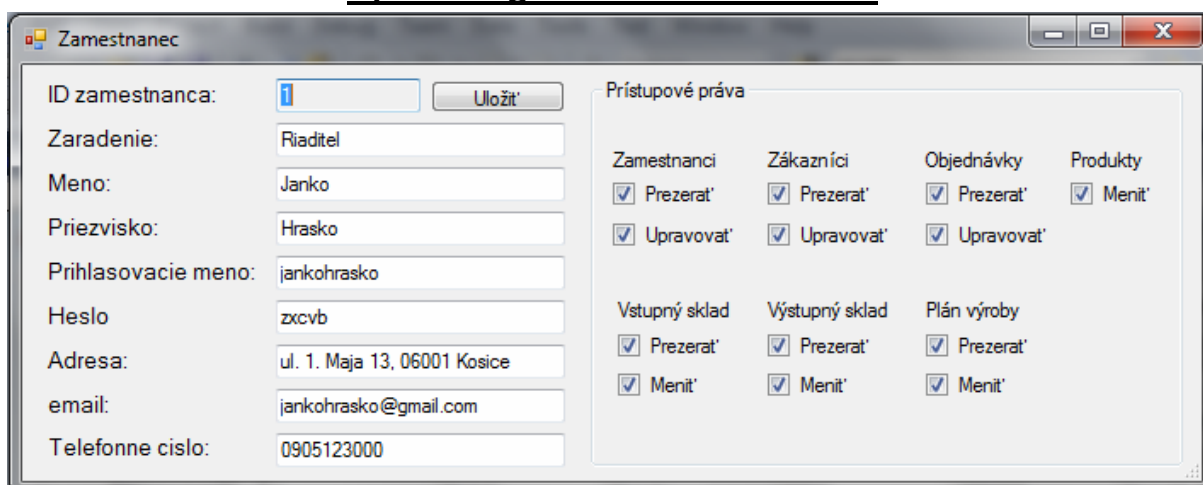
Zamestnanec

ID zamestnanca: 1 Uložiť

Zaradenie: Riaditel

Meno: Janko

Priezvisko: Hrasko

Prihlasovacie meno: jankohrasko

Heslo zxcvb

Adresa: ul. 1. Maja 13, 06001 Kosice

email: jankohrasko@gmail.com

Telefonne cislo: 0905123000

Prístupové práva

Zamestnanci
Prezerať
Upravovať

Zákazníci
Prezerať
Upravovať

Objednávky
Prezerať
Upravovať

Produkty
Meniť

Vstupný sklad
Prezerať
Meniť

Výstupný sklad
Prezerať
Meniť

Plán výroby
Prezerať
Meniť